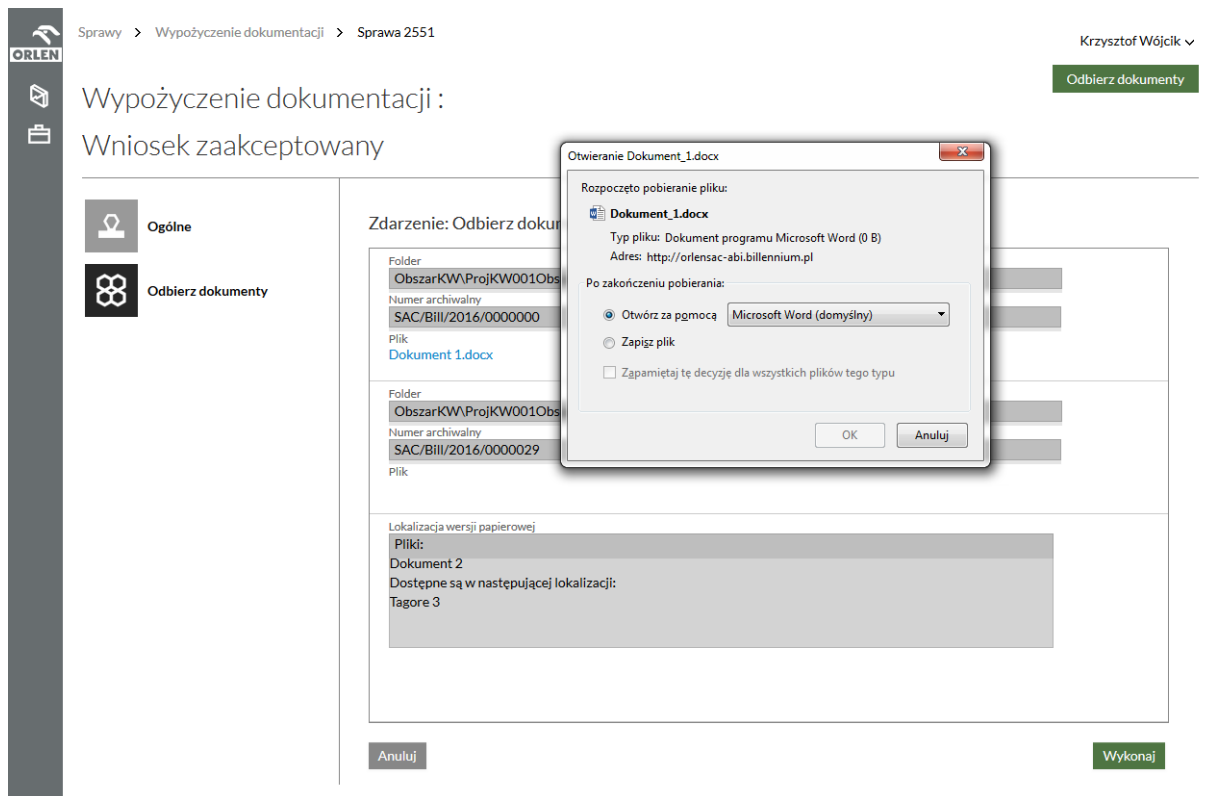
ORLEN

Sprawy > Wypożyczenie dokumentacji > Sprawa 2551

Krzysztof Wójcik

Odbierz dokumenty

Wypożyczenie dokumentacji :

Wniosek zaakceptowany

Ogólne

Odbierz dokumenty

Zdarzenie: Odbierz dokum

Folder
ObszarKW\ProjKW001Obs
Numer archiwalny
SAC/Bill/2016/0000000
Plik
Dokument 1.docx

Folder
ObszarKW\ProjKW001Obs
Numer archiwalny
SAC/Bill/2016/0000029
Plik

Lokalizacja wersji papierowej
Pliki:
Dokument 2
Dostępne są w następującej lokalizacji:
Tagore 3

Anuluj

Wykonaj

Otwieranie Dokument_1.docx

Rozpoczęto pobieranie pliku:

Dokument_1.docx

Typ pliku: Dokument programu Microsoft Word (0 B)
Adres: http://orlensac-abi.billennium.pl

Po zakończeniu pobierania:

Otwórz za pomocą Microsoft Word (domyślny)

Zapisz plik

Zapamiętaj tę decyzję dla wszystkich plików tego typu

OK Anuluj